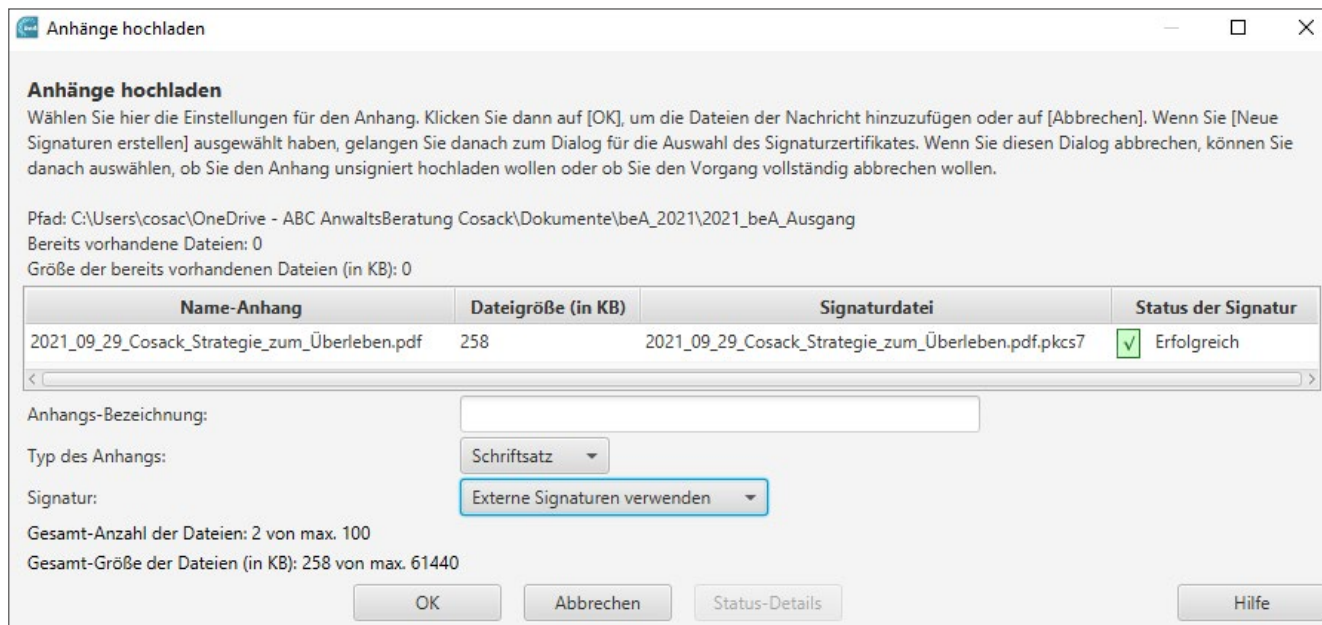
Anhänge hochladen

Anhänge hochladen

Wählen Sie hier die Einstellungen für den Anhang. Klicken Sie dann auf [OK], um die Dateien der Nachricht hinzuzufügen oder auf [Abbrechen]. Wenn Sie [Neue Signaturen erstellen] ausgewählt haben, gelangen Sie danach zum Dialog für die Auswahl des Signaturzertifikates. Wenn Sie diesen Dialog abbrechen, können Sie danach auswählen, ob Sie den Anhang unsigniert hochladen wollen oder ob Sie den Vorgang vollständig abbrechen wollen.

Pfad: C:\Users\cosac\OneDrive - ABC AnwaltsBeratung Cosack\Dokumente\beA_2021\2021_beA_Ausgang
Bereits vorhandene Dateien: 0
Größe der bereits vorhandenen Dateien (in KB): 0

| Name-Anhang | Dateigröße (in KB) | Signaturdatei | Status der Signatur |
|---|---|---|---|
| 2021_09_29_Cosack_Strategie_zum_Überleben.pdf | 258 | 2021_09_29_Cosack_Strategie_zum_Überleben.pdf.pkcs7 | √ Erfolgreich |

Anhangs-Bezeichnung:
Typ des Anhangs: Schriftsatz
Signatur: Externe Signaturen verwenden
Gesamt-Anzahl der Dateien: 2 von max. 100
Gesamt-Größe der Dateien (in KB): 258 von max. 61440

OK Abbrechen Status-Details Hilfe